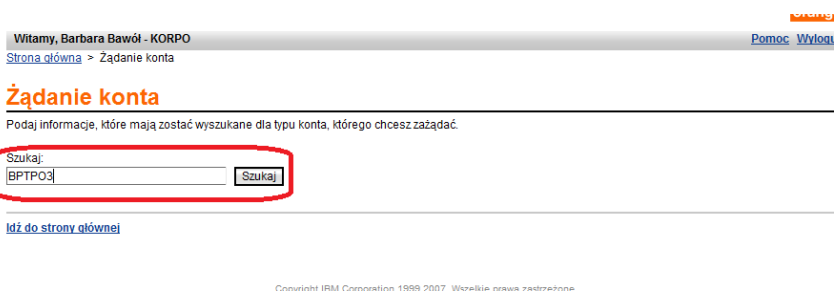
Orang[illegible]

Witamy, Barbara Bawół - KORPO

Pomoc Wylogu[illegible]

Strona główna > Żądanie konta

Żądanie konta

Podaj informacje, które mają zostać wyszukane dla typu konta, którego chcesz zażądać.

Szukaj:

BPTPO3

Szukaj

Idź do strony głównej

Copyright IBM Corporation 1999 2007. Wszelkie prawa zastrzeżone.